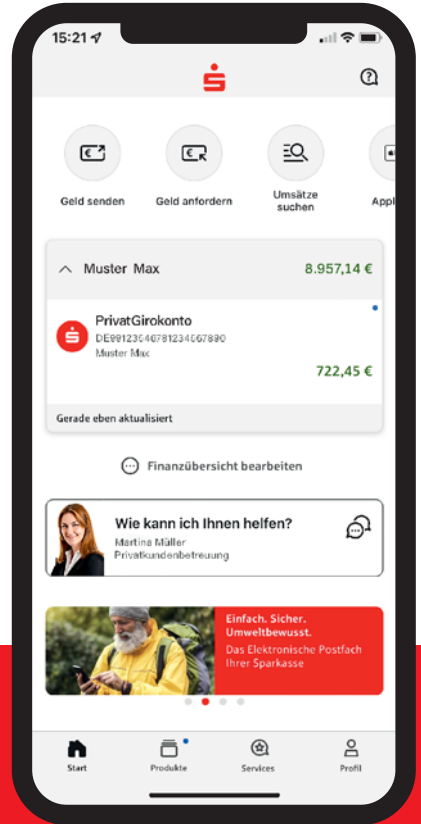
15:21

Geld senden
Geld anfordern
Umsätze suchen
Appl

Muster Max 8.957,14 €

PrivatGirokonto
DE99123040781234067890
Muster Max
722,45 €

Gerade eben aktualisiert

Finanzübersicht bearbeiten

Wie kann ich Ihnen helfen?
Martina Müller
Privatkundenbetreuung

Einfach. Sicher. Umweltbewusst.
Das Elektronische Postfach Ihrer Sparkasse

Start
Produkte
Services
Profil